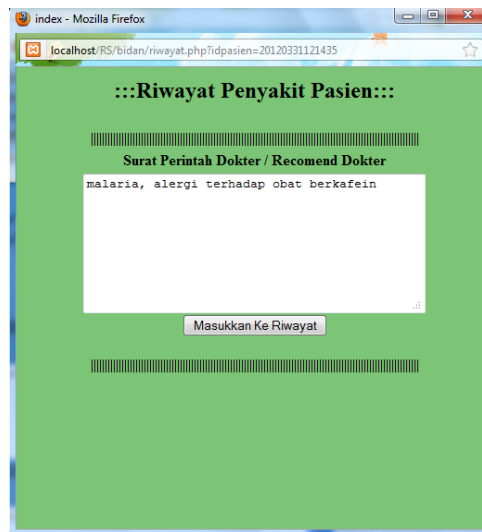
index - Mozilla Firefox

localhost/RS/bidan/riwayat.php?idpasien=20120331121435

:::Riwayat Penyakit Pasien:::

||||||||||||||||||||||||||||||||||||||||||||||||||||||||||||||||||||||||||||||||||||||||||||||||

Surat Perintah Dokter / Recomend Dokter

malaria, alergi terhadap obat berkafein

Masukkan Ke Riwayat

||||||||||||||||||||||||||||||||||||||||||||||||||||||||||||||||||||||||||||||||||||||||||||||||